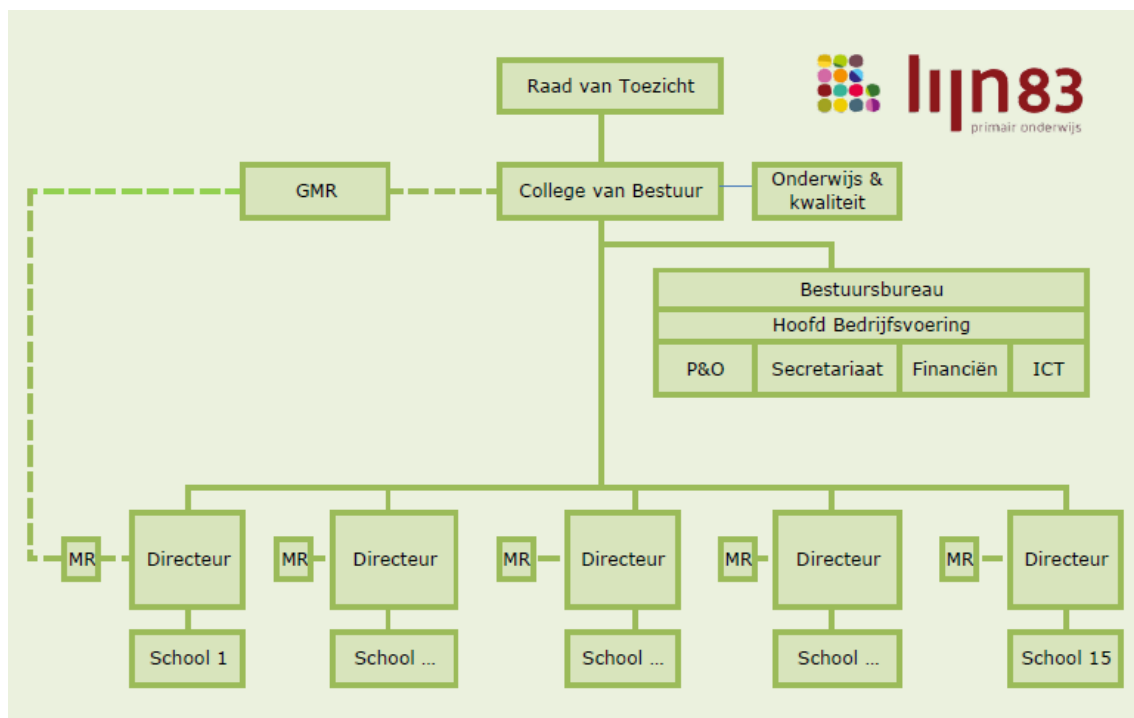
lijn83
primair onderwijs

Raad van Toezicht

GMR

College van Bestuur

Onderwijs & kwaliteit

Bestuursbureau

Hoofd Bedrijfsvoering

| P&O | Secretariaat | Financiën | ICT |
|---|---|---|---|

MR
Directeur
School 1

MR
Directeur
School ...

MR
Directeur
School ...

MR
Directeur
School ...

MR
Directeur
School 15